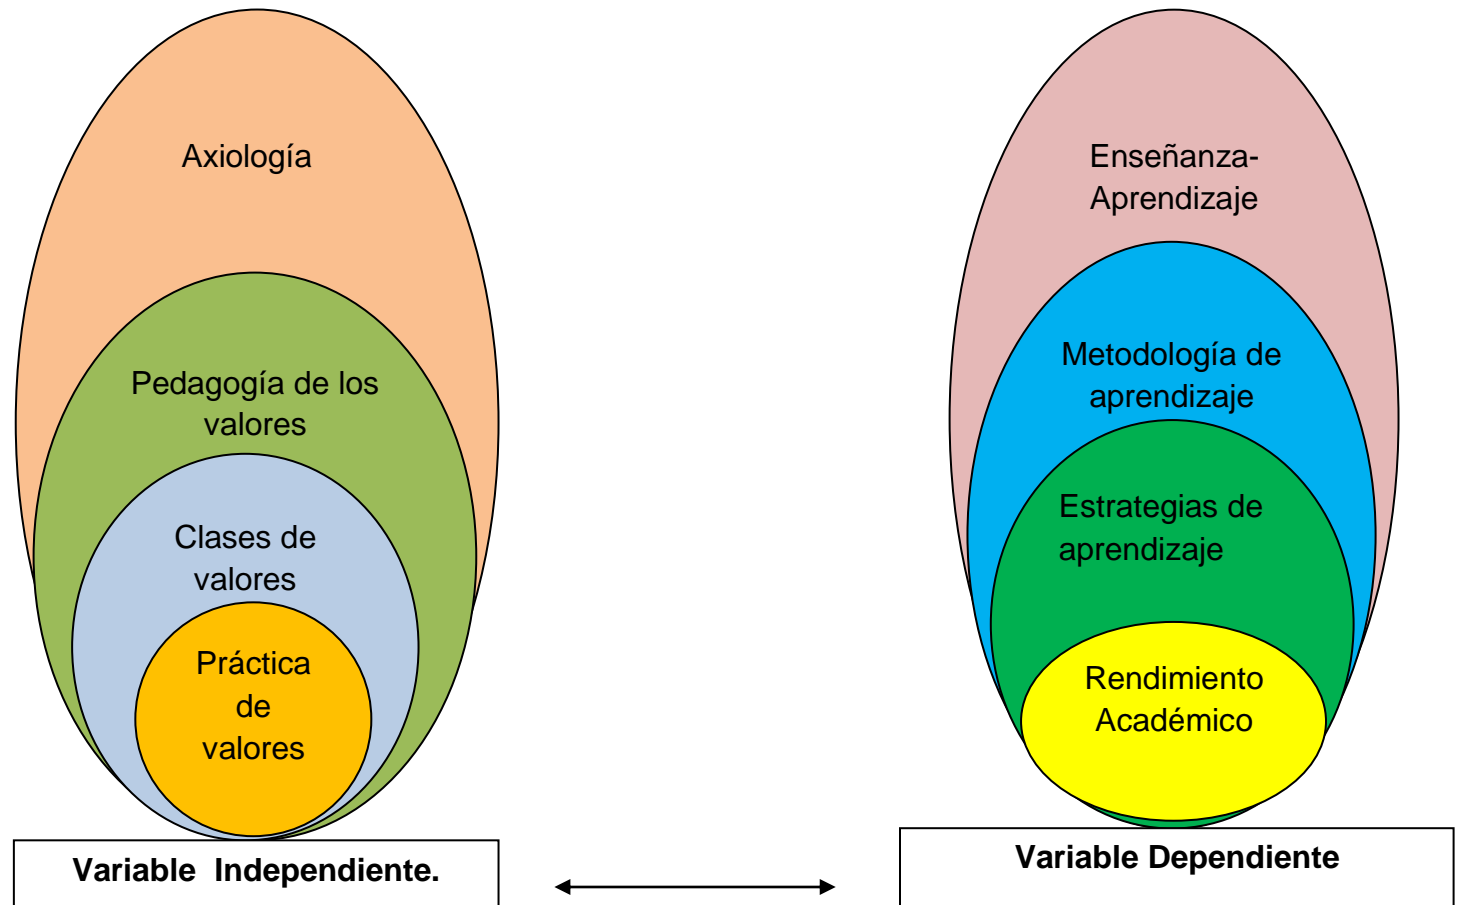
Axiología

Pedagogía de los valores

Clases de valores

Práctica de valores

Variable Independiente.

Enseñanza-Aprendizaje

Metodología de aprendizaje

Estrategias de aprendizaje

Rendimiento Académico

Variable Dependiente